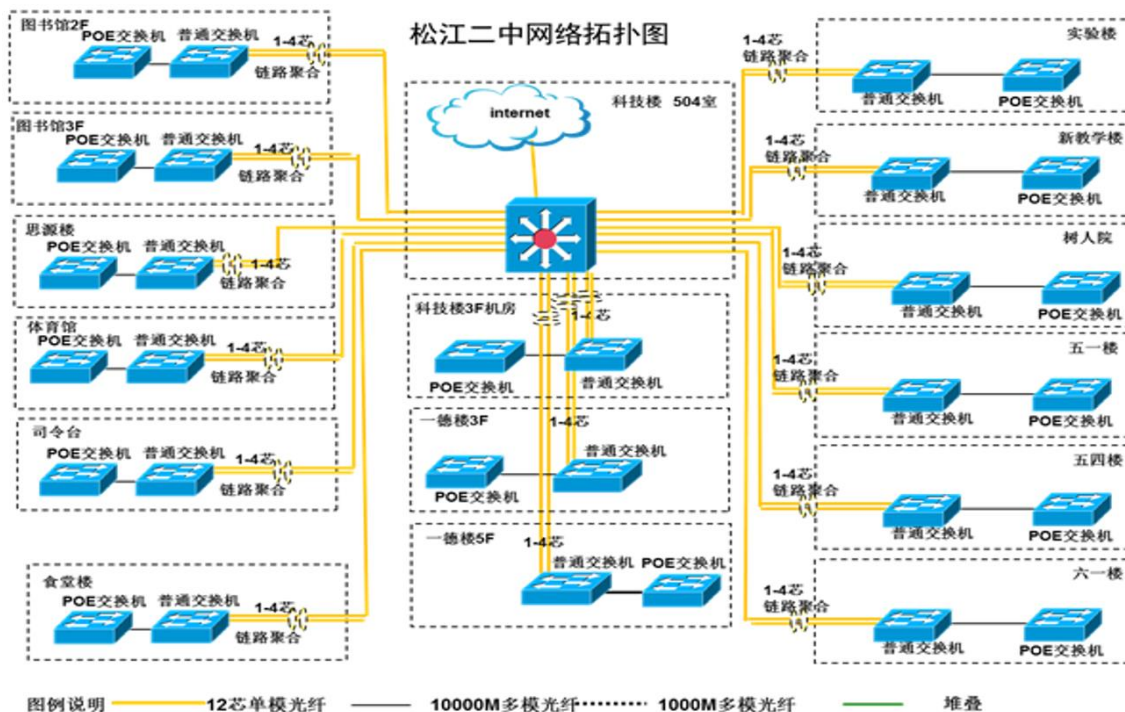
松江二中网络拓扑图

图书馆2F
POE交换机 普通交换机 1-4芯 链路聚合

图书馆3F
POE交换机 普通交换机 1-4芯 链路聚合

思源楼
POE交换机 普通交换机 1-4芯 链路聚合

体育馆
POE交换机 普通交换机 1-4芯 链路聚合

司令台
POE交换机 普通交换机 1-4芯 链路聚合

食堂楼
POE交换机 普通交换机 1-4芯 链路聚合

internet
科技楼 504室

科技楼3F机房
1-4芯
POE交换机 普通交换机

一德楼3F
1-4芯
普通交换机 POE交换机

一德楼5F
1-4芯
普通交换机 POE交换机

实验楼
1-4芯 链路聚合
普通交换机 POE交换机

新教学楼
1-4芯 链路聚合
普通交换机 POE交换机

树人院
1-4芯 链路聚合
普通交换机 POE交换机

五一楼
1-4芯 链路聚合
普通交换机 POE交换机

五四楼
1-4芯 链路聚合
普通交换机 POE交换机

六一楼
1-4芯 链路聚合
普通交换机 POE交换机

图例说明 12芯单模光纤 10000M多模光纤 1000M多模光纤 堆叠